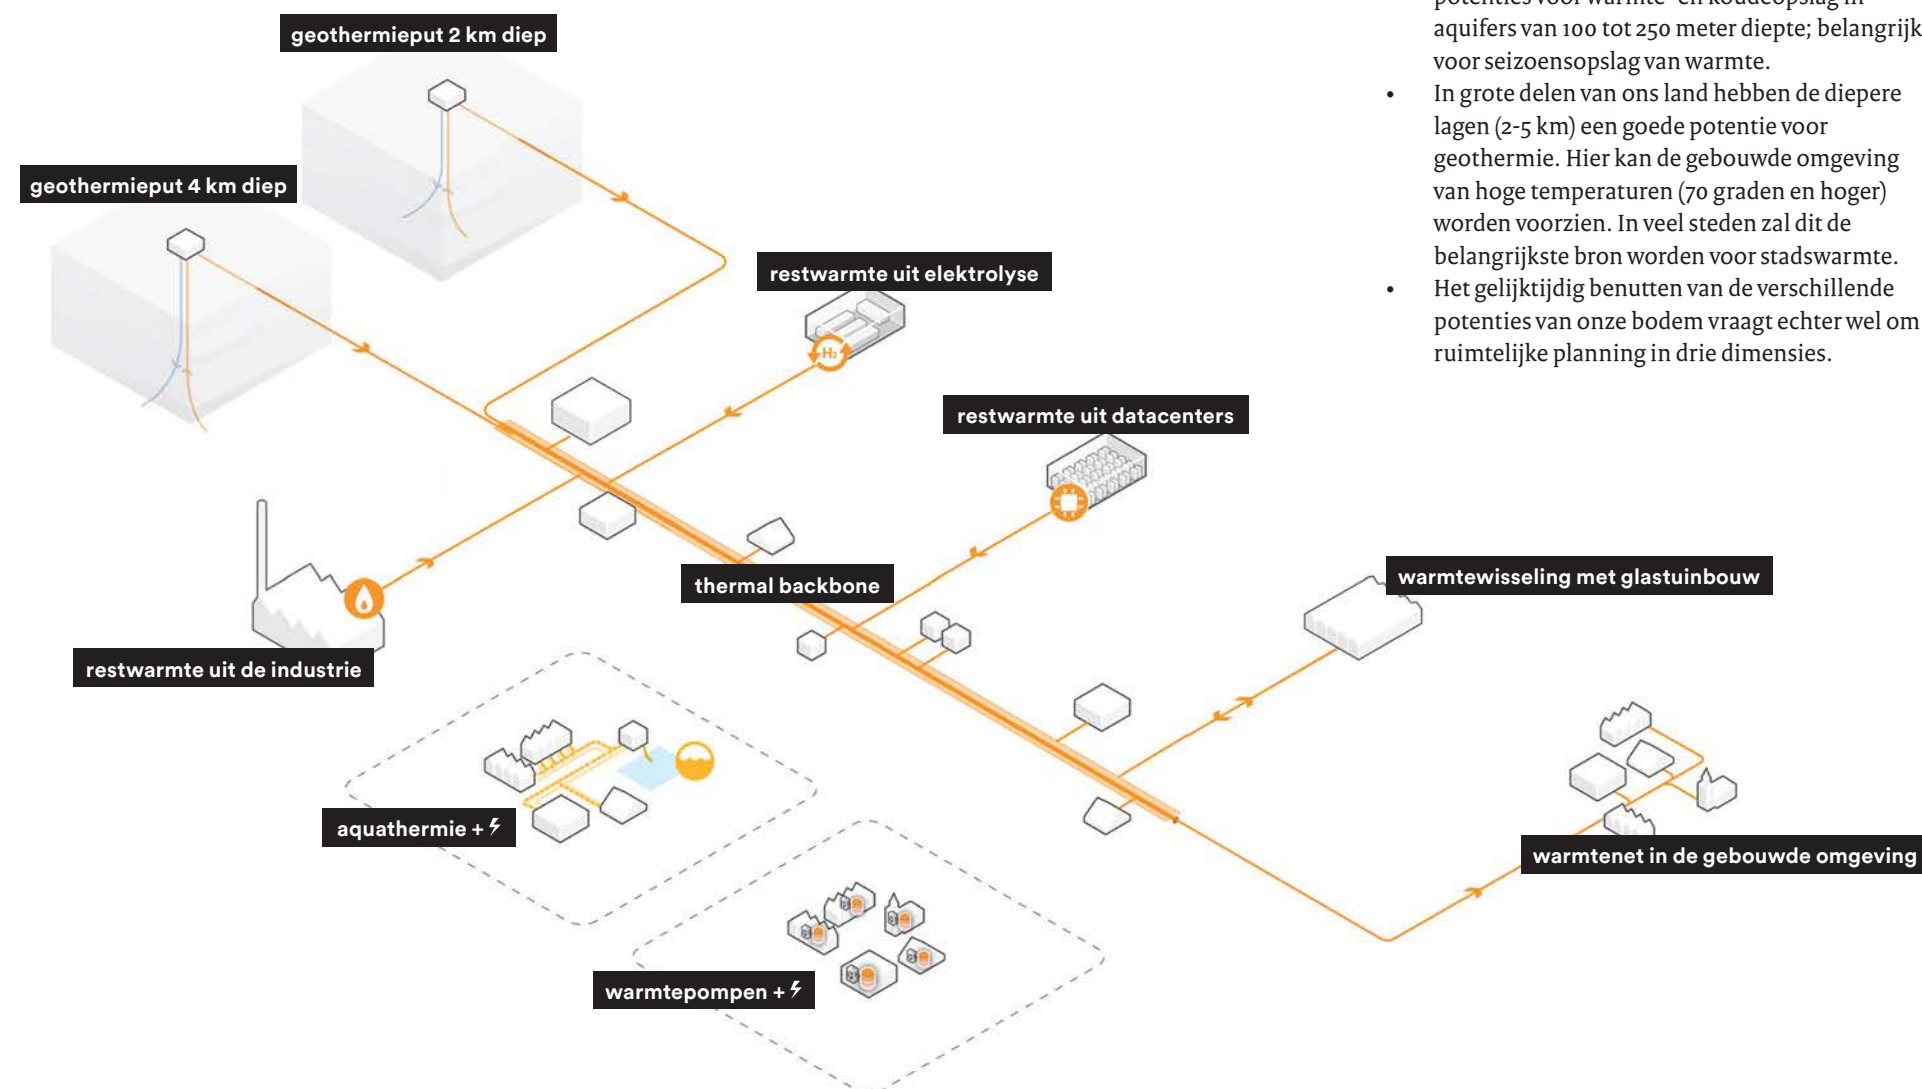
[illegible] aquifers van 100 tot 250 meter diepte; belangrijk voor seizoensopslag van warmte.

- In grote delen van ons land hebben de diepere lagen (2-5 km) een goede potentie voor geothermie. Hier kan de gebouwde omgeving van hoge temperaturen (70 graden en hoger) worden voorzien. In veel steden zal dit de belangrijkste bron worden voor stadswarmte.
- Het gelijktijdig benutten van de verschillende potenties van onze bodem vraagt echter wel om ruimtelijke planning in drie dimensies.

geothermieput 2 km diep

geothermieput 4 km diep

restwarmte uit elektrolyse

$H_2$

restwarmte uit datacenters

thermal backbone

warmtewisseling met glastuinbouw

restwarmte uit de industrie

aquathermie + ⚡

warmtenet in de gebouwde omgeving

warmtepompen + ⚡